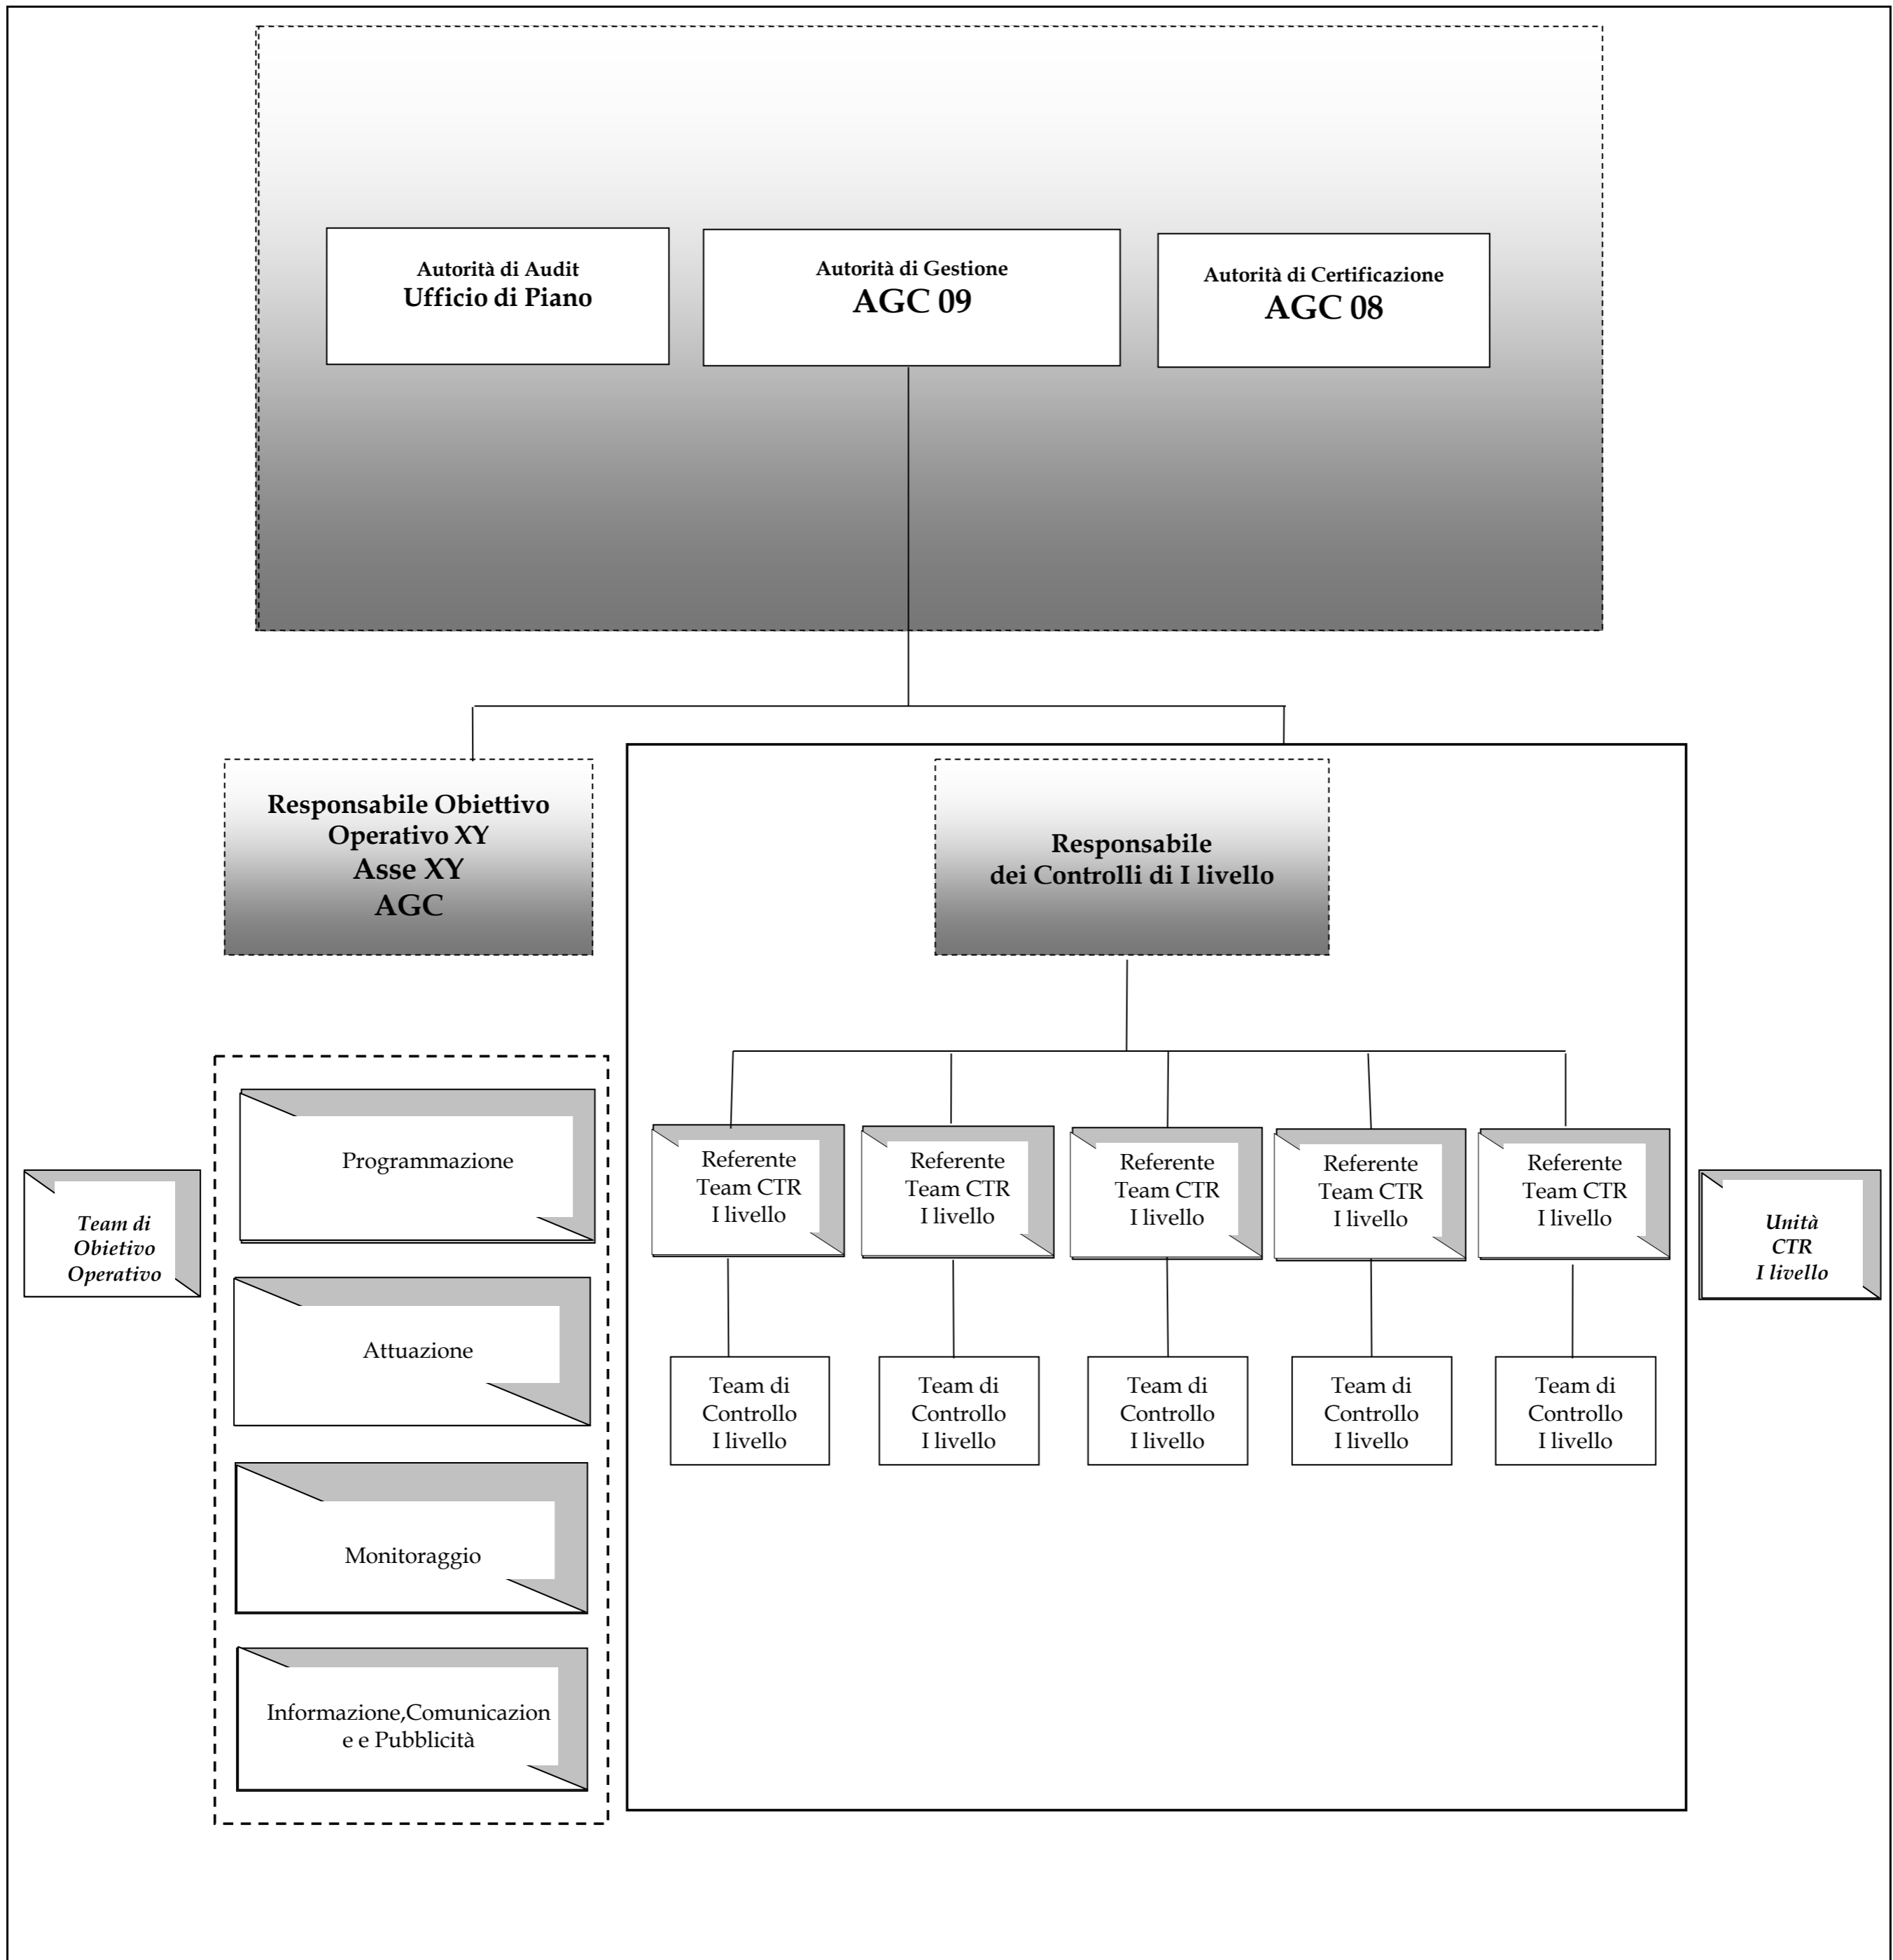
Autorità di Audit
Ufficio di Piano

Autorità di Gestione
AGC 09

Autorità di Certificazione
AGC 08

Responsabile Obiettivo Operativo XY
Asse XY
AGC

Responsabile dei Controlli di I livello

Team di Obietivo Operativo

Programmazione

Attuazione

Monitoraggio

Informazione,Comunicazione e Pubblicità

Referente Team CTR I livello

Referente Team CTR I livello

Referente Team CTR I livello

Referente Team CTR I livello

Referente Team CTR I livello

Unità CTR I livello

Team di Controllo I livello

Team di Controllo I livello

Team di Controllo I livello

Team di Controllo I livello

Team di Controllo I livello